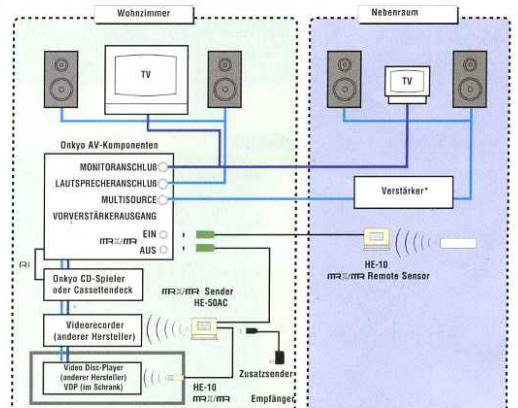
Wohnzimmer

Nebenraum

TV

TV

Onkyo AV-Komponenten

MONITORANSCHLUß

LAUTSPRECHERANSCHLUß

MULTISOURCE

VORVERSTÄRKERAUSGANG

EIN

AUS

Verstärker*

HE-10

Remote Sensor

RI

Onkyo CD-Spieler oder Cassettendeck

Sender HE-50AC

Videorecorder (anderer Hersteller)

Video Disc-Player (anderer Hersteller) VDP (im Schrank)

HE-10

Zusatzsender

Empfänger